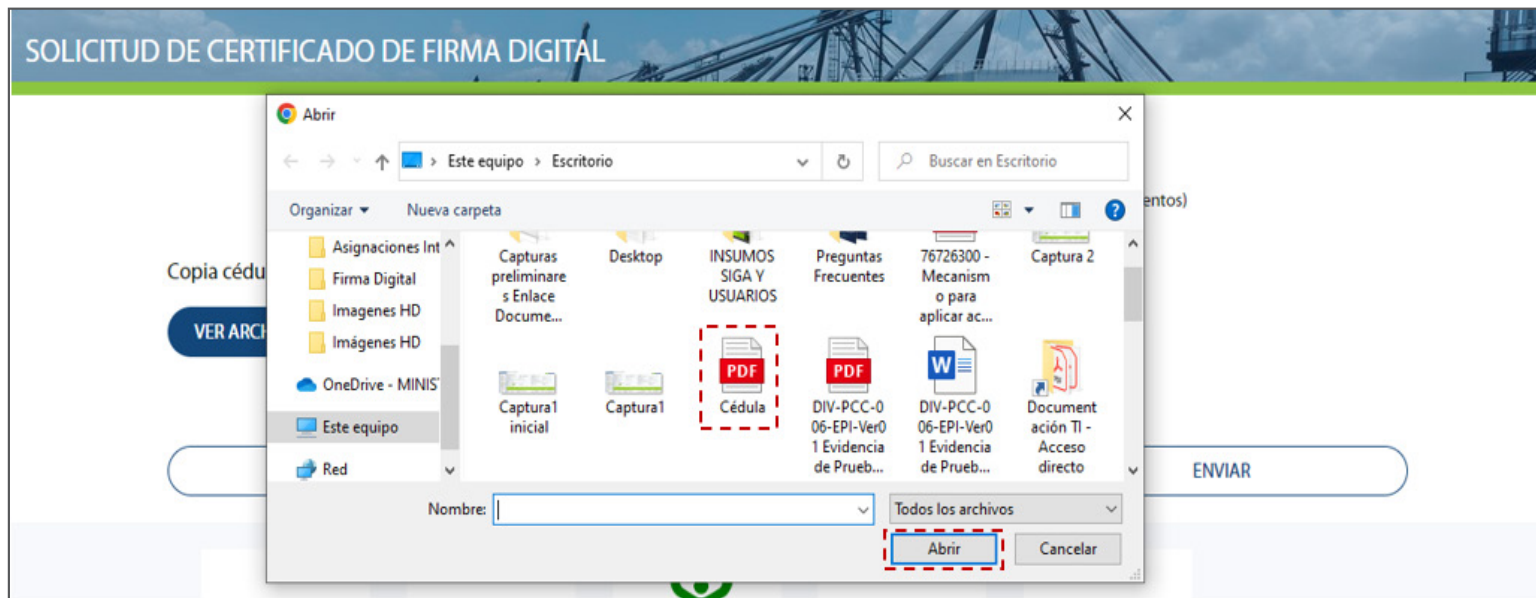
SOLICITUD DE CERTIFICADO DE FIRMA DIGITAL

Abrir

Este equipo > Escritorio

Buscar en Escritorio

Organizar ▾ Nueva carpeta

entos)

Copia cédu

VER ARCH

Asignaciones Int
Firma Digital
Imagenes HD
Imágenes HD
OneDrive - MINIS
Este equipo
Red

Capturas preliminares Enlace Docume...
Desktop
INSUMOS SIGA Y USUARIOS
Preguntas Frecuentes
76726300 - Mecanismo para aplicar ac...
Captura 2
Captura1 inicial
Captura1
PDF
Cédula
PDF
DIV-PCC-006-EPI-Ver01 Evidencia de Prueb...
DIV-PCC-006-EPI-Ver01 Evidencia de Prueb...
Documentación TI - Acceso directo

ENVIAR

Nombre:

Todos los archivos

Abrir

Cancelar